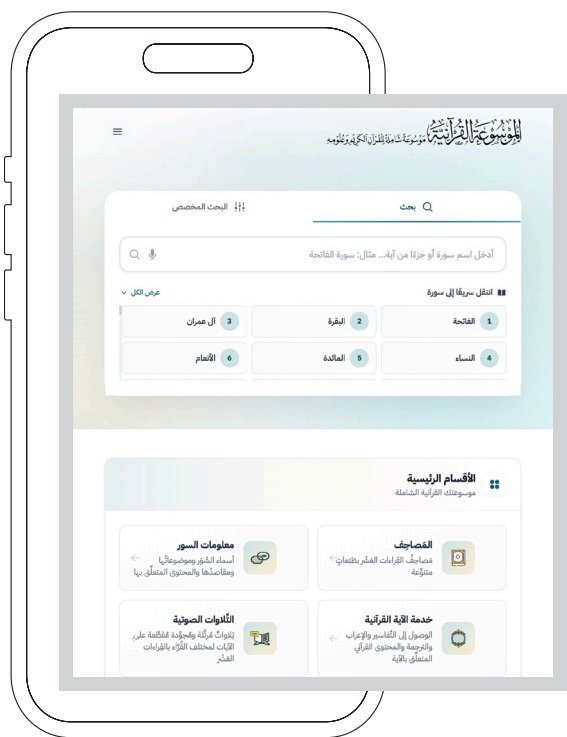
الموسوعة القرآنية موسوعة شاملة للقرآن الكريم وعلومه

بحث

البحث المخصص

أدخل اسم سورة أو جزءًا من آية... مثال: سورة الفاتحة

انتقل سريعًا إلى سورة

عرض الكل

1 الفاتحة

2 البقرة

3 آل عمران

4 النساء

5 المائدة

6 الأنعام

الأقسام الرئيسية

موسوعتك القرآنية الشاملة

المصاحف

مصاحف القراءات العشر بطبعات متنوعة

معلومات السور

أسماء السور وموضوعاتها ومقاصدها والمحتوى المتعلق بها

خدمة الآية القرآنية

الوصول إلى التفاسير والإعراب والترجمة والمحتوى القرآني المتعلق بالآية

التلاوات الصوتية

تلاوات مرتلة ومجودة متكاملة على الآيات لمختلف القراء بالقراءات العشر